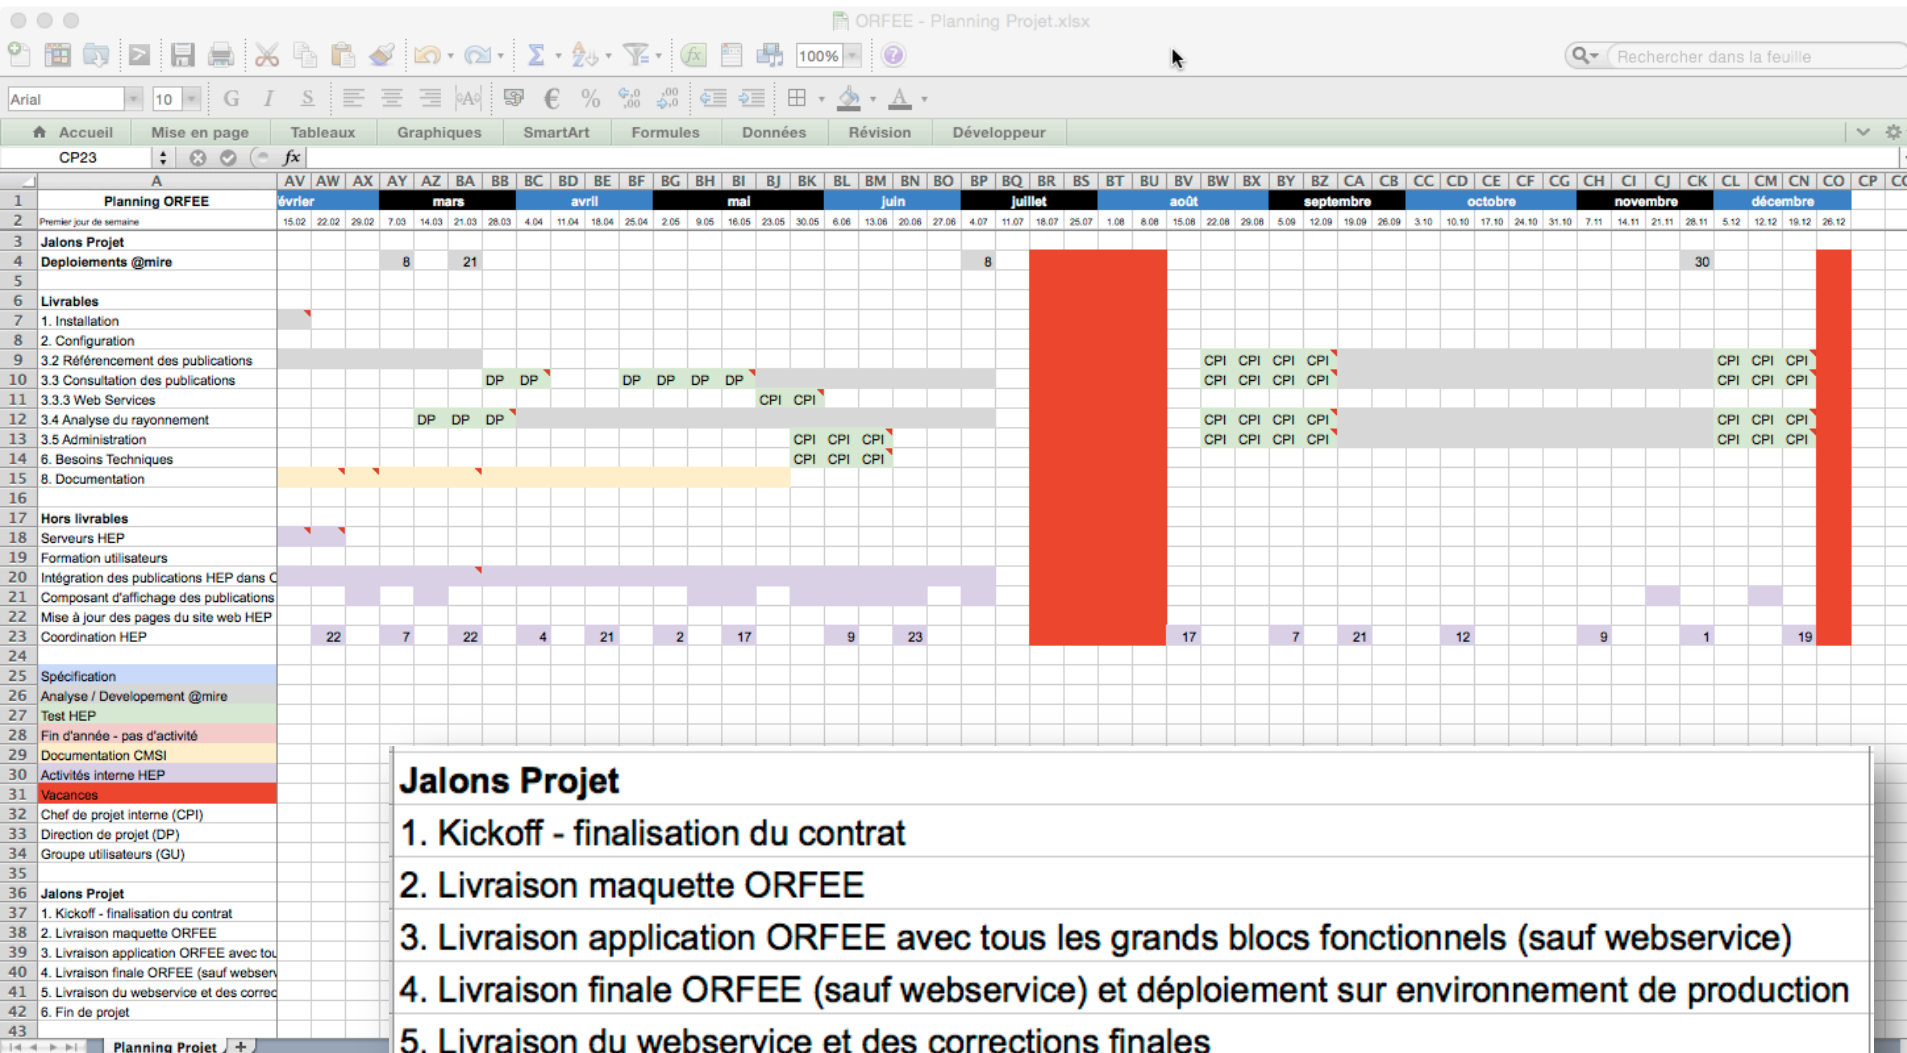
ORFEE - Planning Projet.xlsx

100%

Rechercher dans la feuille

Arial 10

Accueil | Mise en page | Tableaux | Graphiques | SmartArt | Formules | Données | Révision | Développeur

CP23 fx

| | A | AV | AW | AX | AY | AZ | BA | BB | BC | BD | BE | BF | BG | BH | BI | BJ | BK | BL | BM | BN | BO | BP | BQ | BR | BS | BT | BU | BV | BW | BX | BY | BZ | CA | CB | CC | CD | CE | CF | CG | CH | CI | CJ | CK | CL | CM | CN | CO | CP |
|---|---|---|---|---|---|---|---|---|---|---|---|---|---|---|---|---|---|---|---|---|---|---|---|---|---|---|---|---|---|---|---|---|---|---|---|---|---|---|---|---|---|---|---|---|---|---|---|---|
| 1 | Planning ORFEE | évrier | | | mars | | | | avril | | | | mai | | | | | juin | | | | juillet | | | | | | août | | | | septembre | | | | octobre | | | | novembre | | | | décembre | | | | |
| 2 | Premier jour de semaine | 15.02 | 22.02 | 29.02 | 7.03 | 14.03 | 21.03 | 28.03 | 4.04 | 11.04 | 18.04 | 25.04 | 2.05 | 9.05 | 16.05 | 23.05 | 30.05 | 6.06 | 13.06 | 20.06 | 27.06 | 4.07 | 11.07 | 18.07 | 25.07 | 1.08 | 8.08 | 15.08 | 22.08 | 29.08 | 5.09 | 12.09 | 19.09 | 26.09 | 3.10 | 10.10 | 17.10 | 24.10 | 31.10 | 7.11 | 14.11 | 21.11 | 28.11 | 5.12 | 12.12 | 19.12 | 26.12 | |
| 3 | Jalons Projet | | | | | | | | | | | | | | | | | | | | | | | | | | | | | | | | | | | | | | | | | | | | | | | |
| 4 | Deploiements @mire | | | | 8 | | 21 | | | | | | | | | | | | | | | 8 | | | | | | | | | | | | | | | | | | | | | 30 | | | | | |
| 5 | | | | | | | | | | | | | | | | | | | | | | | | | | | | | | | | | | | | | | | | | | | | | | | | |
| 6 | Livrables | | | | | | | | | | | | | | | | | | | | | | | | | | | | | | | | | | | | | | | | | | | | | | | |
| 7 | 1. Installation | | | | | | | | | | | | | | | | | | | | | | | | | | | | | | | | | | | | | | | | | | | | | | | |
| 8 | 2. Configuration | | | | | | | | | | | | | | | | | | | | | | | | | | | | | | | | | | | | | | | | | | | | | | | |
| 9 | 3.2 Référencement des publications | | | | | | | | | | | | | | | | | | | | | | | | | | | | CPI | CPI | CPI | CPI | | | | | | | | | | | | CPI | CPI | CPI | | |
| 10 | 3.3 Consultation des publications | | | | | | | DP | DP | | | DP | DP | DP | DP | | | | | | | | | | | | | | CPI | CPI | CPI | CPI | | | | | | | | | | | | CPI | CPI | CPI | | |
| 11 | 3.3.3 Web Services | | | | | | | | | | | | | | | CPI | CPI | | | | | | | | | | | | | | | | | | | | | | | | | | | | | | | |
| 12 | 3.4 Analyse du rayonnement | | | | | DP | DP | DP | | | | | | | | | | | | | | | | | | | | | CPI | CPI | CPI | CPI | | | | | | | | | | | | CPI | CPI | CPI | | |
| 13 | 3.5 Administration | | | | | | | | | | | | | | | | CPI | CPI | CPI | | | | | | | | | | CPI | CPI | CPI | CPI | | | | | | | | | | | | CPI | CPI | CPI | | |
| 14 | 6. Besoins Techniques | | | | | | | | | | | | | | | | CPI | CPI | CPI | | | | | | | | | | | | | | | | | | | | | | | | | | | | | |
| 15 | 8. Documentation | | | | | | | | | | | | | | | | | | | | | | | | | | | | | | | | | | | | | | | | | | | | | | | |
| 16 | | | | | | | | | | | | | | | | | | | | | | | | | | | | | | | | | | | | | | | | | | | | | | | | |
| 17 | Hors livrables | | | | | | | | | | | | | | | | | | | | | | | | | | | | | | | | | | | | | | | | | | | | | | | |
| 18 | Serveurs HEP | | | | | | | | | | | | | | | | | | | | | | | | | | | | | | | | | | | | | | | | | | | | | | | |
| 19 | Formation utilisateurs | | | | | | | | | | | | | | | | | | | | | | | | | | | | | | | | | | | | | | | | | | | | | | | |
| 20 | Intégration des publications HEP dans C | | | | | | | | | | | | | | | | | | | | | | | | | | | | | | | | | | | | | | | | | | | | | | | |
| 21 | Composant d'affichage des publications | | | | | | | | | | | | | | | | | | | | | | | | | | | | | | | | | | | | | | | | | | | | | | | |
| 22 | Mise à jour des pages du site web HEP | | | | | | | | | | | | | | | | | | | | | | | | | | | | | | | | | | | | | | | | | | | | | | | |
| 23 | Coordination HEP | | 22 | | 7 | | 22 | | 4 | | 21 | | 2 | | 17 | | | 9 | | 23 | | | | | | | | 17 | | | 7 | | 21 | | | 12 | | | | 9 | | | 1 | | | 19 | | |

24
25 Spécification
26 Analyse / Developement @mire
27 Test HEP
28 Fin d'année - pas d'activité
29 Documentation CMSI
30 Activités interne HEP
31 Vacances
32 Chef de projet interne (CPI)
33 Direction de projet (DP)
34 Groupe utilisateurs (GU)
35
36 Jalons Projet
37 1. Kickoff - finalisation du contrat
38 2. Livraison maquette ORFEE
39 3. Livraison application ORFEE avec tou
40 4. Livraison finale ORFEE (sauf webserv
41 5. Livraison du webservice et des correc
42 6. Fin de projet
43

Jalons Projet
1. Kickoff - finalisation du contrat
2. Livraison maquette ORFEE
3. Livraison application ORFEE avec tous les grands blocs fonctionnels (sauf webservice)
4. Livraison finale ORFEE (sauf webservice) et déploiement sur environnement de production
5. Livraison du webservice et des corrections finales

Planning Projet +